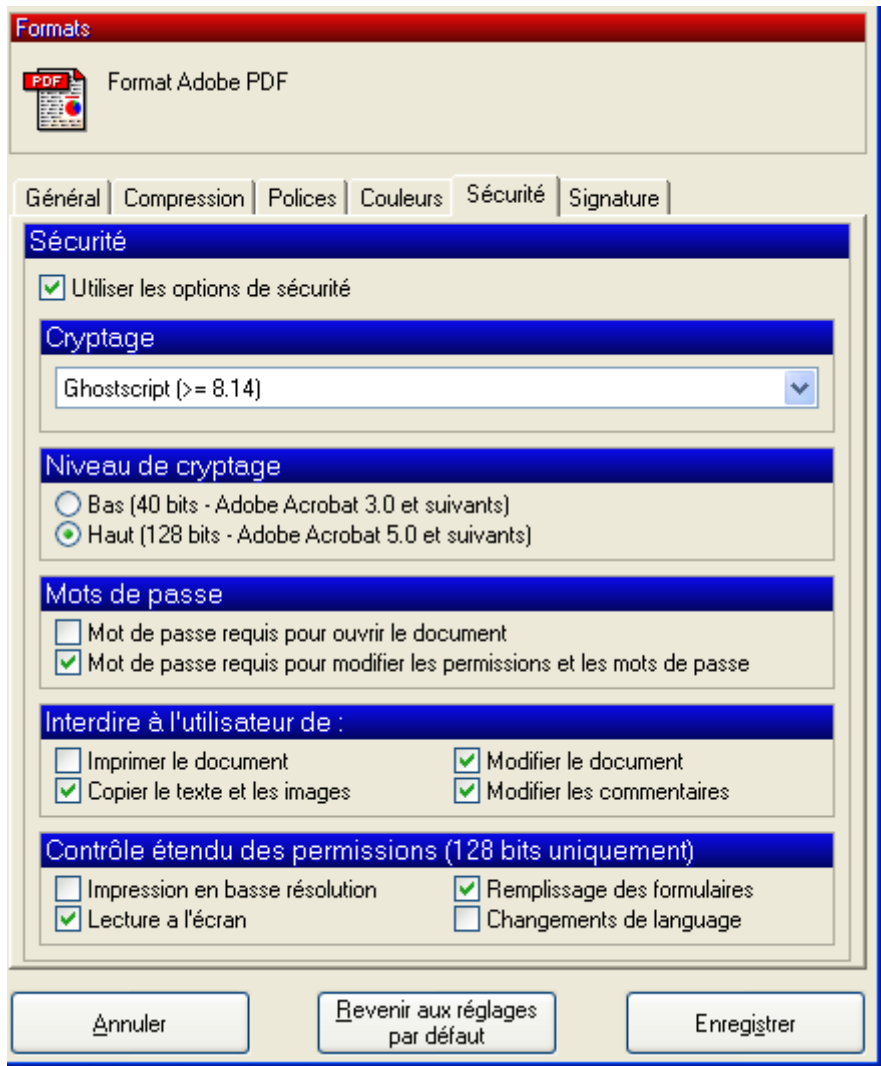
Formats

PDF

Format Adobe PDF

Général | Compression | Polices | Couleurs | Sécurité | Signature

Sécurité

Utiliser les options de sécurité

Cryptage

Ghostscript (>= 8.14)

Niveau de cryptage

Bas (40 bits - Adobe Acrobat 3.0 et suivants)
Haut (128 bits - Adobe Acrobat 5.0 et suivants)

Mots de passe

Mot de passe requis pour ouvrir le document
Mot de passe requis pour modifier les permissions et les mots de passe

Interdire à l'utilisateur de :

Imprimer le document
Copier le texte et les images
Modifier le document
Modifier les commentaires

Contrôle étendu des permissions (128 bits uniquement)

Impression en basse résolution
Lecture a l'écran
Remplissage des formulaires
Changements de language

Annuler

Revenir aux réglages par défaut

Enregistrer